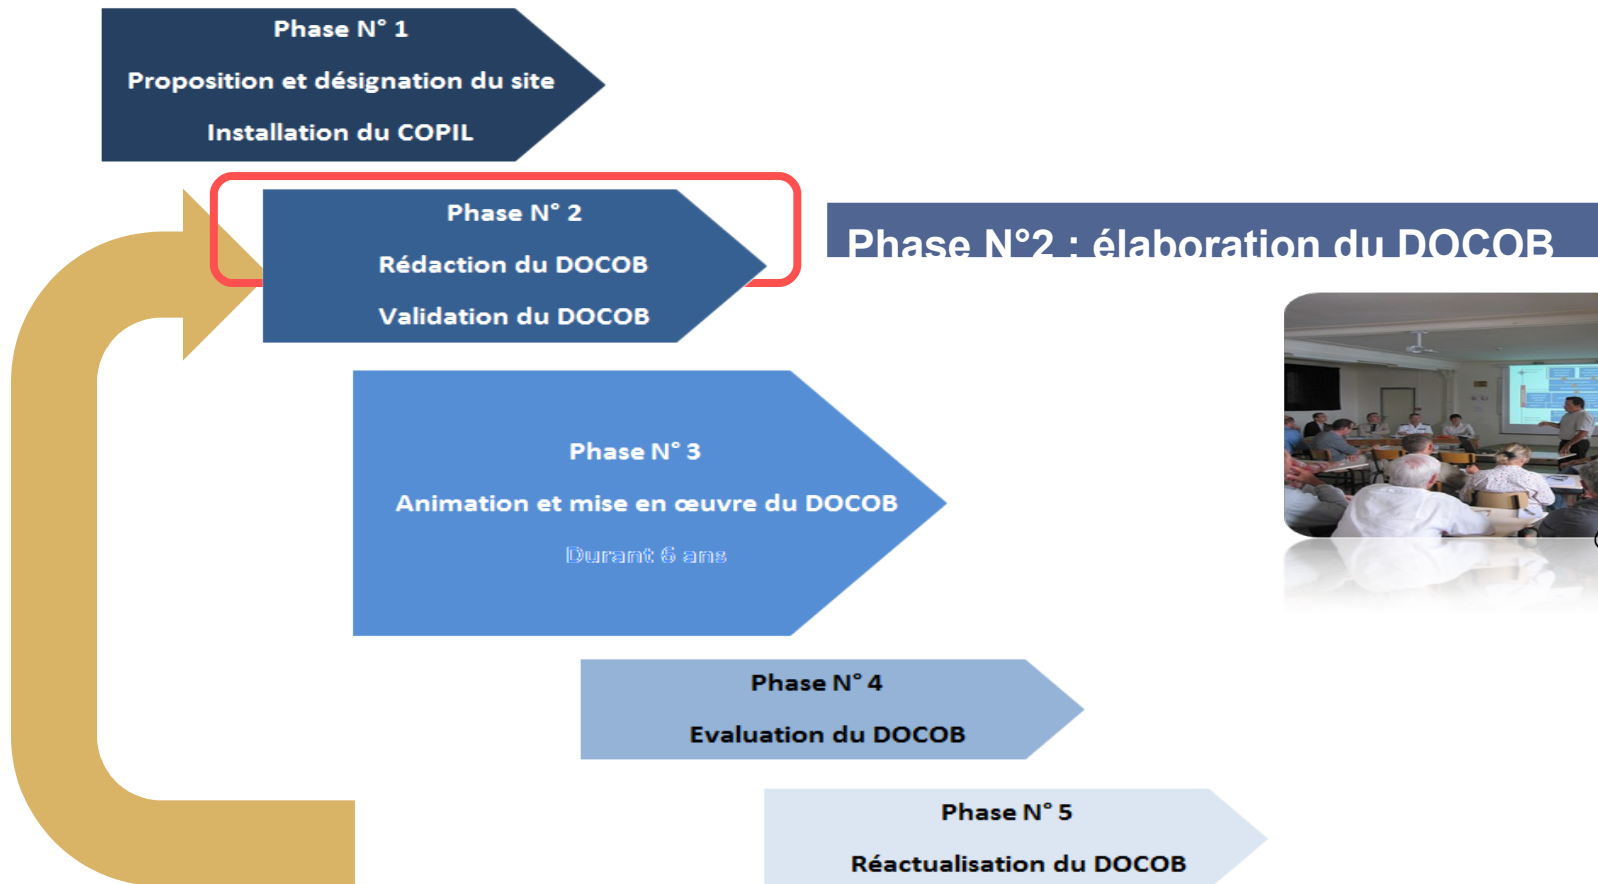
Phase N° 1

Proposition et désignation du site

Installation du COPIL

Phase N° 2

Rédaction du DOCOB

Validation du DOCOB

Phase N°2 : élaboration du DOCOB

Phase N° 3

Animation et mise en œuvre du DOCOB

Durant 6 ans

Phase N° 4

Evaluation du DOCOB

Phase N° 5

Réactualisation du DOCOB